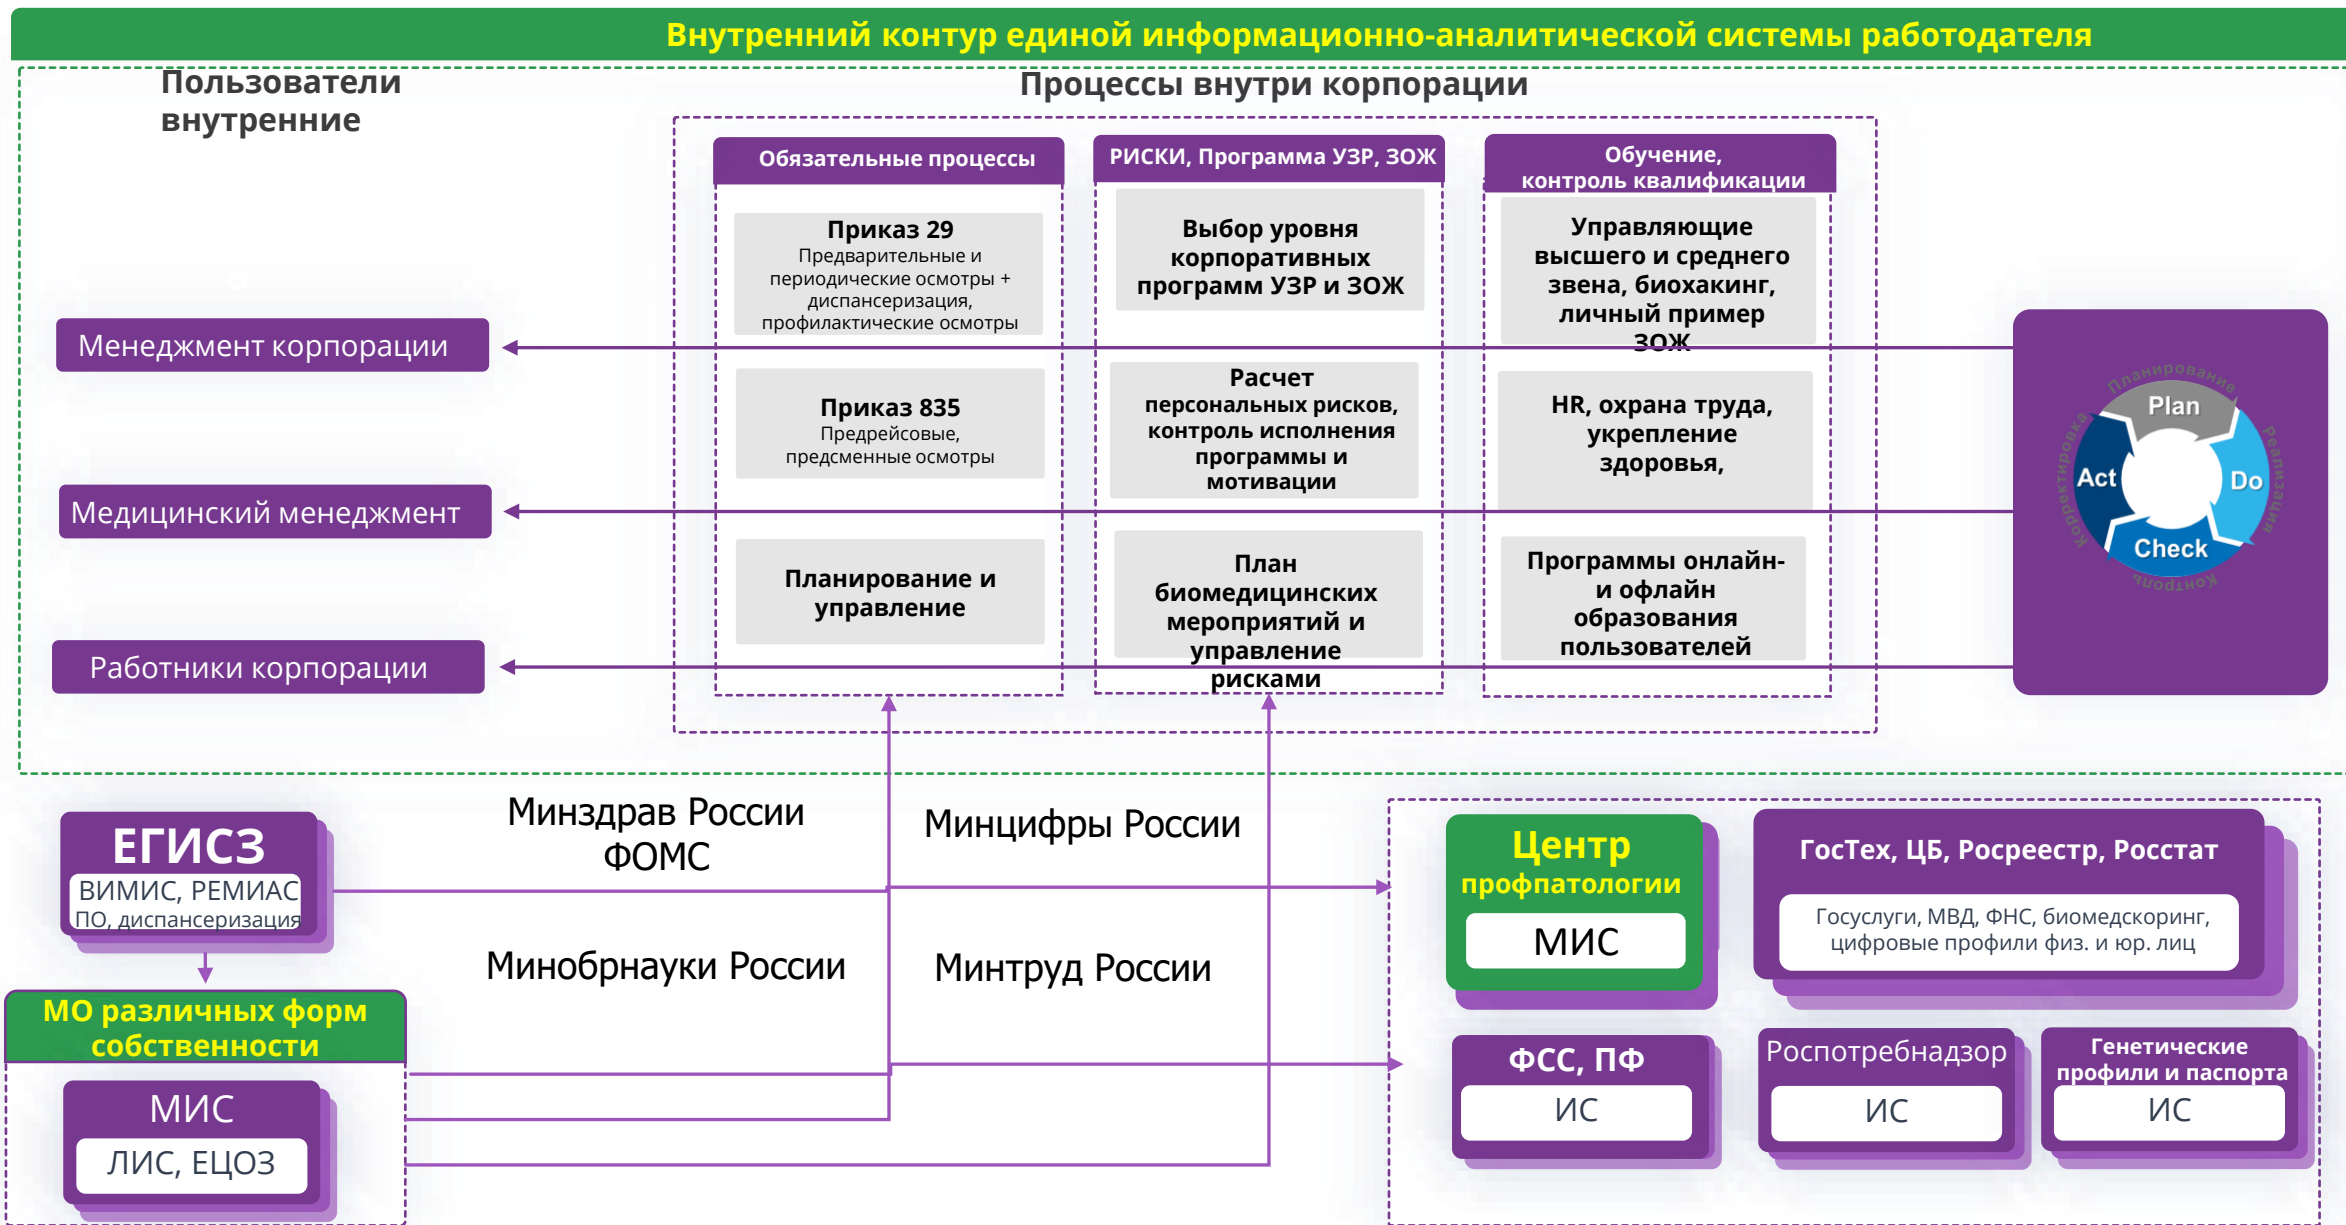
Внутренний контур единой информационно-аналитической системы работодателя

Пользователи внутренние

Процессы внутри корпорации

Обязательные процессы

РИСКИ, Программа УЗР, ЗОЖ

Обучение, контроль квалификации

Приказ 29
Предварительные и периодические осмотры + диспансеризация, профилактические осмотры

Выбор уровня корпоративных программ УЗР и ЗОЖ

Управляющие высшего и среднего звена, биохакинг, личный пример ЗОЖ

Менеджмент корпорации

Приказ 835
Предрейсовые, предсменные осмотры

Расчет персональных рисков, контроль исполнения программы и мотивации

HR, охрана труда, укрепление здоровья,

Медицинский менеджмент

Планирование и управление

План биомедицинских мероприятий и управление рисками

Программы онлайн- и офлайн образования пользователей

Работники корпорации

Планирование
Plan
Реализация
Do
Check
Контроль
Act
Корректировка

ЕГИСЗ
ВИМИС, РЕМИАС
ПО, диспансеризация

Минздрав России
ФОМС

Минцифры России

Минобрнауки России

Минтруд России

МО различных форм собственности

МИС
ЛИС, ЕЦОЗ

Центр профпатологии
МИС

ГосТех, ЦБ, Росреестр, Росстат
Госуслуги, МВД, ФНС, биомедскоринг, цифровые профили физ. и юр. лиц

ФСС, ПФ
ИС

Роспотребнадзор
ИС

Генетические профили и паспорта
ИС